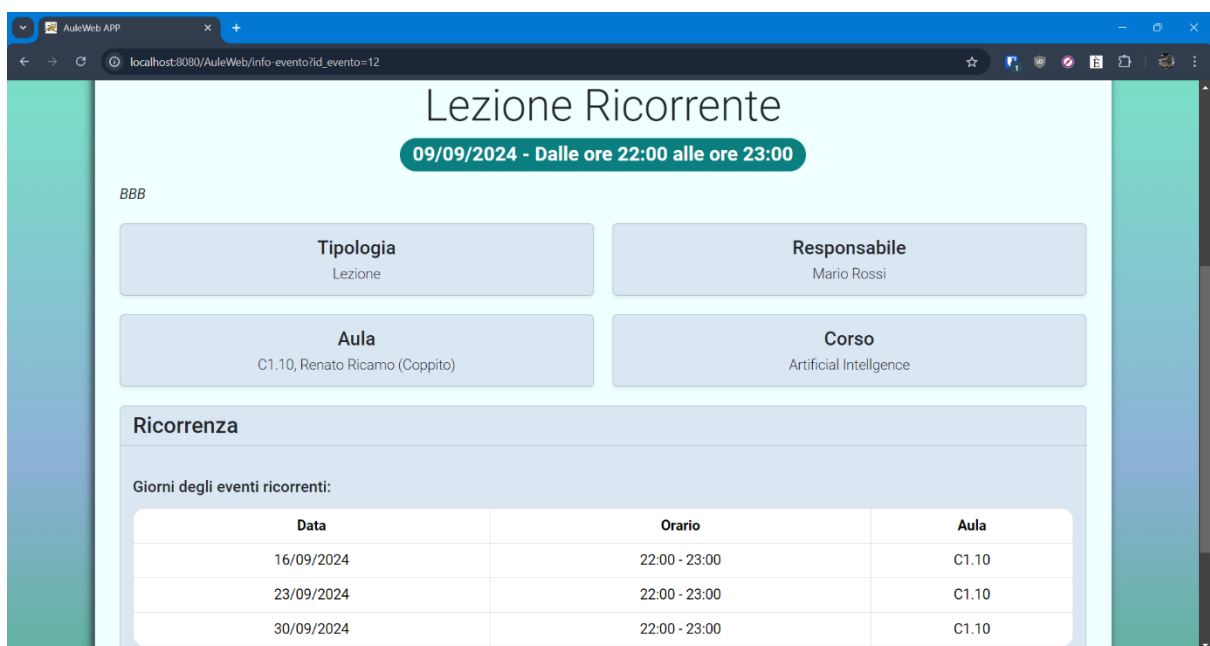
AuleWeb APP

localhost:8080/AuleWeb/info-evento?id_evento=12

Lezione Ricorrente

09/09/2024 - Dalle ore 22:00 alle ore 23:00

BBB

Tipologia
Lezione

Responsabile
Mario Rossi

Aula
C1.10, Renato Ricamo (Coppito)

Corso
Artificial Intellgence

Ricorrenza

Giorni degli eventi ricorrenti:

| Data | Orario | Aula |
|---|---|---|
| 16/09/2024 | 22:00 - 23:00 | C1.10 |
| 23/09/2024 | 22:00 - 23:00 | C1.10 |
| 30/09/2024 | 22:00 - 23:00 | C1.10 |